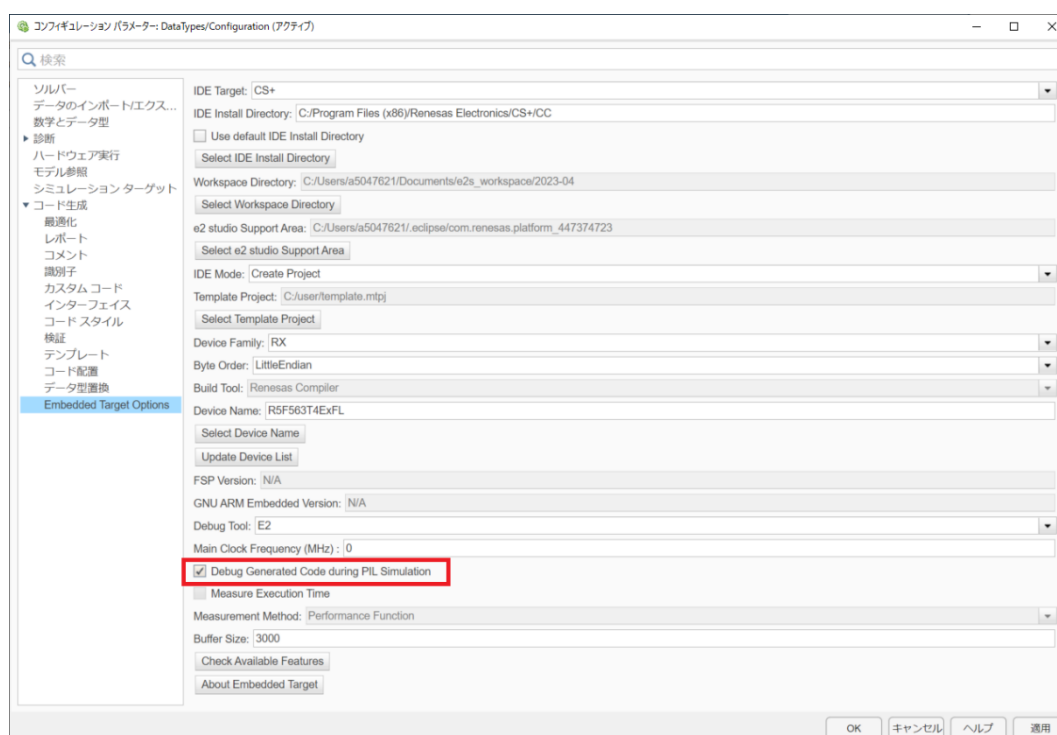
コンフィギュレーション パラメーター: DataTypes/Configuration (アクティブ)

検索

ソルバー
データのインポート/エクスク...
数学とデータ型
▸ 診断
ハードウェア実行
モデル参照
シミュレーション ターゲット
▾ コード生成
最適化
レポート
コメント
識別子
カスタム コード
インターフェイス
コード スタイル
検証
テンプレート
コード配置
データ型置換
Embedded Target Options

IDE Target: CS+
IDE Install Directory: C:/Program Files (x86)/Renesas Electronics/CS+/CC
Use default IDE Install Directory
Select IDE Install Directory
Workspace Directory: C:/Users/a5047621/Documents/e2s_workspace/2023-04
Select Workspace Directory
e2 studio Support Area: C:/Users/a5047621/.eclipse/com.renesas.platform_447374723
Select e2 studio Support Area
IDE Mode: Create Project
Template Project: C:/user/template.mtpj
Select Template Project
Device Family: RX
Byte Order: LittleEndian
Build Tool: Renesas Compiler
Device Name: R5F563T4ExFL
Select Device Name
Update Device List
FSP Version: N/A
GNU ARM Embedded Version: N/A
Debug Tool: E2
Main Clock Frequency (MHz) : 0
Debug Generated Code during PIL Simulation
Measure Execution Time
Measurement Method: Performance Function
Buffer Size: 3000
Check Available Features
About Embedded Target

OK キャンセル ヘルプ 適用